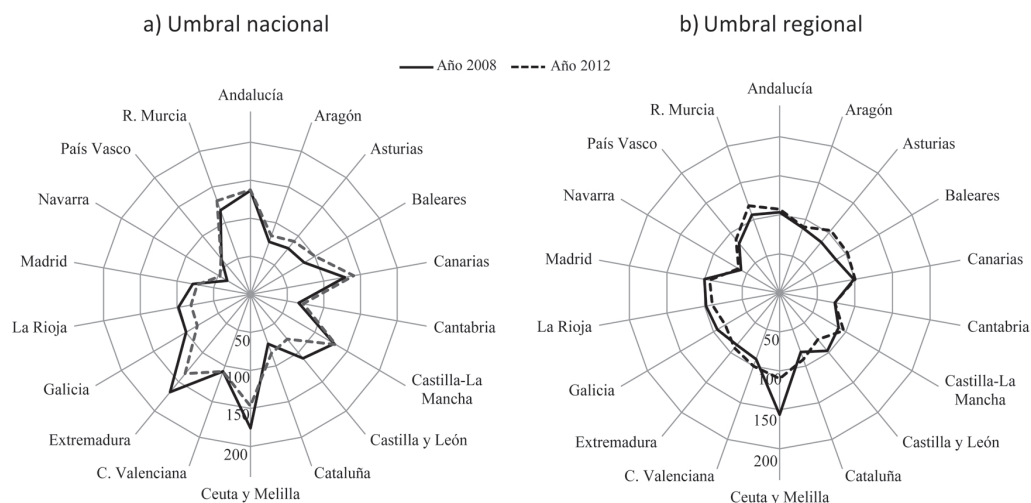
a) Umbral nacional

b) Umbral regional

Año 2008 Año 2012

Andalucía
Aragón
Asturias
Baleares
Canarias
Cantabria
Castilla-La Mancha
Castilla y León
Cataluña
Ceuta y Melilla
C. Valenciana
Extremadura
Galicia
La Rioja
Madrid
Navarra
País Vasco
R. Murcia
50
100
150
200

Andalucía
Aragón
Asturias
Baleares
Canarias
Cantabria
Castilla-La Mancha
Castilla y León
Cataluña
Ceuta y Melilla
C. Valenciana
Extremadura
Galicia
La Rioja
Madrid
Navarra
País Vasco
R. Murcia
50
100
150
200